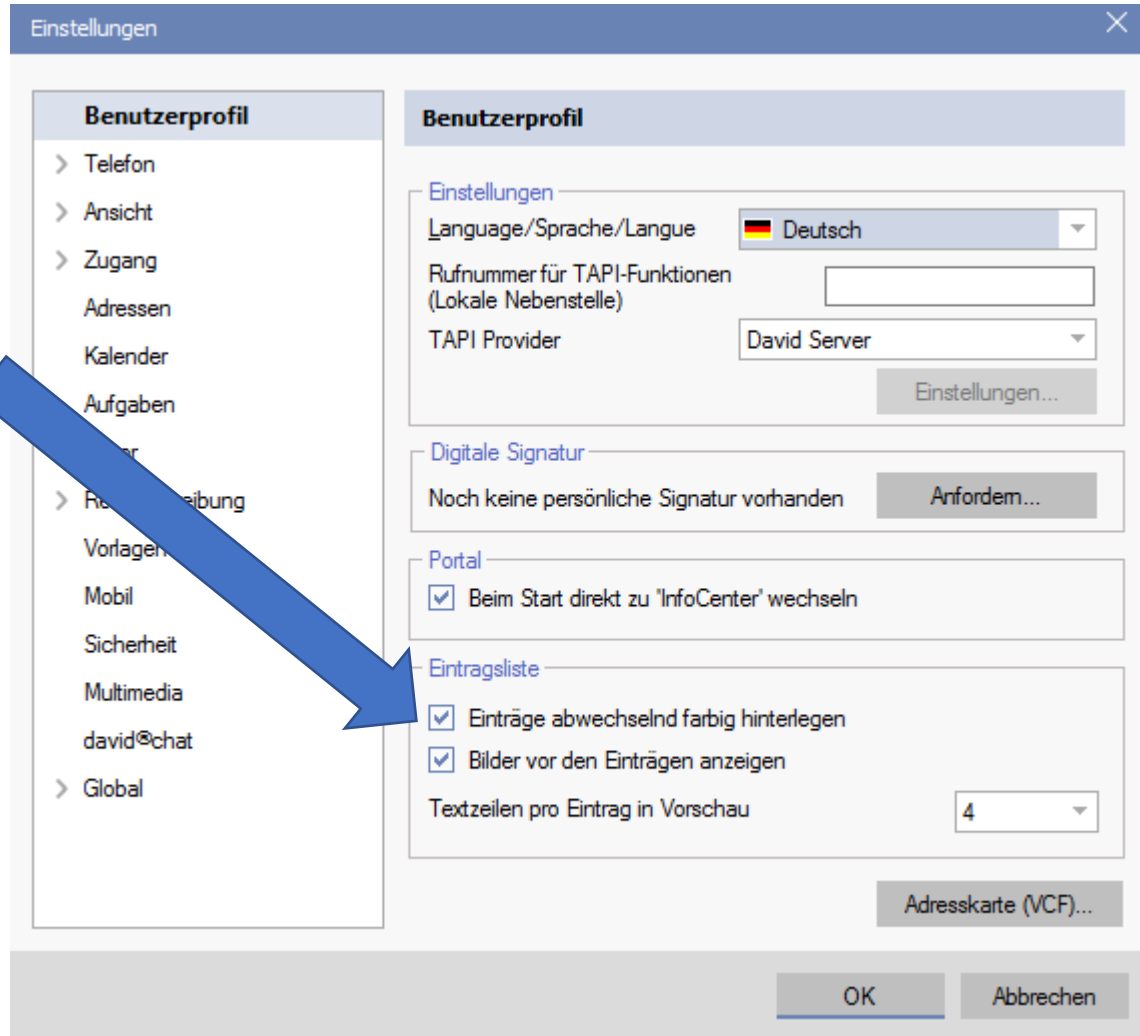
Einstellungen

Benutzerprofil
Telefon
Ansicht
Zugang
Adressen
Kalender
Aufgaben
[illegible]r
Re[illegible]eibung
Vorlagen
Mobil
Sicherheit
Multimedia
david®chat
Global

Benutzerprofil

Einstellungen
Language/Sprache/Langue
Deutsch
Rufnummer für TAPI-Funktionen (Lokale Nebenstelle)
TAPI Provider
David Server
Einstellungen...

Digitale Signatur
Noch keine persönliche Signatur vorhanden
Anfordern...

Portal
Beim Start direkt zu 'InfoCenter' wechseln

Eintragsliste
Einträge abwechselnd farbig hinterlegen
Bilder vor den Einträgen anzeigen
Textzeilen pro Eintrag in Vorschau
4

Adresskarte (VCF)...

OK
Abbrechen